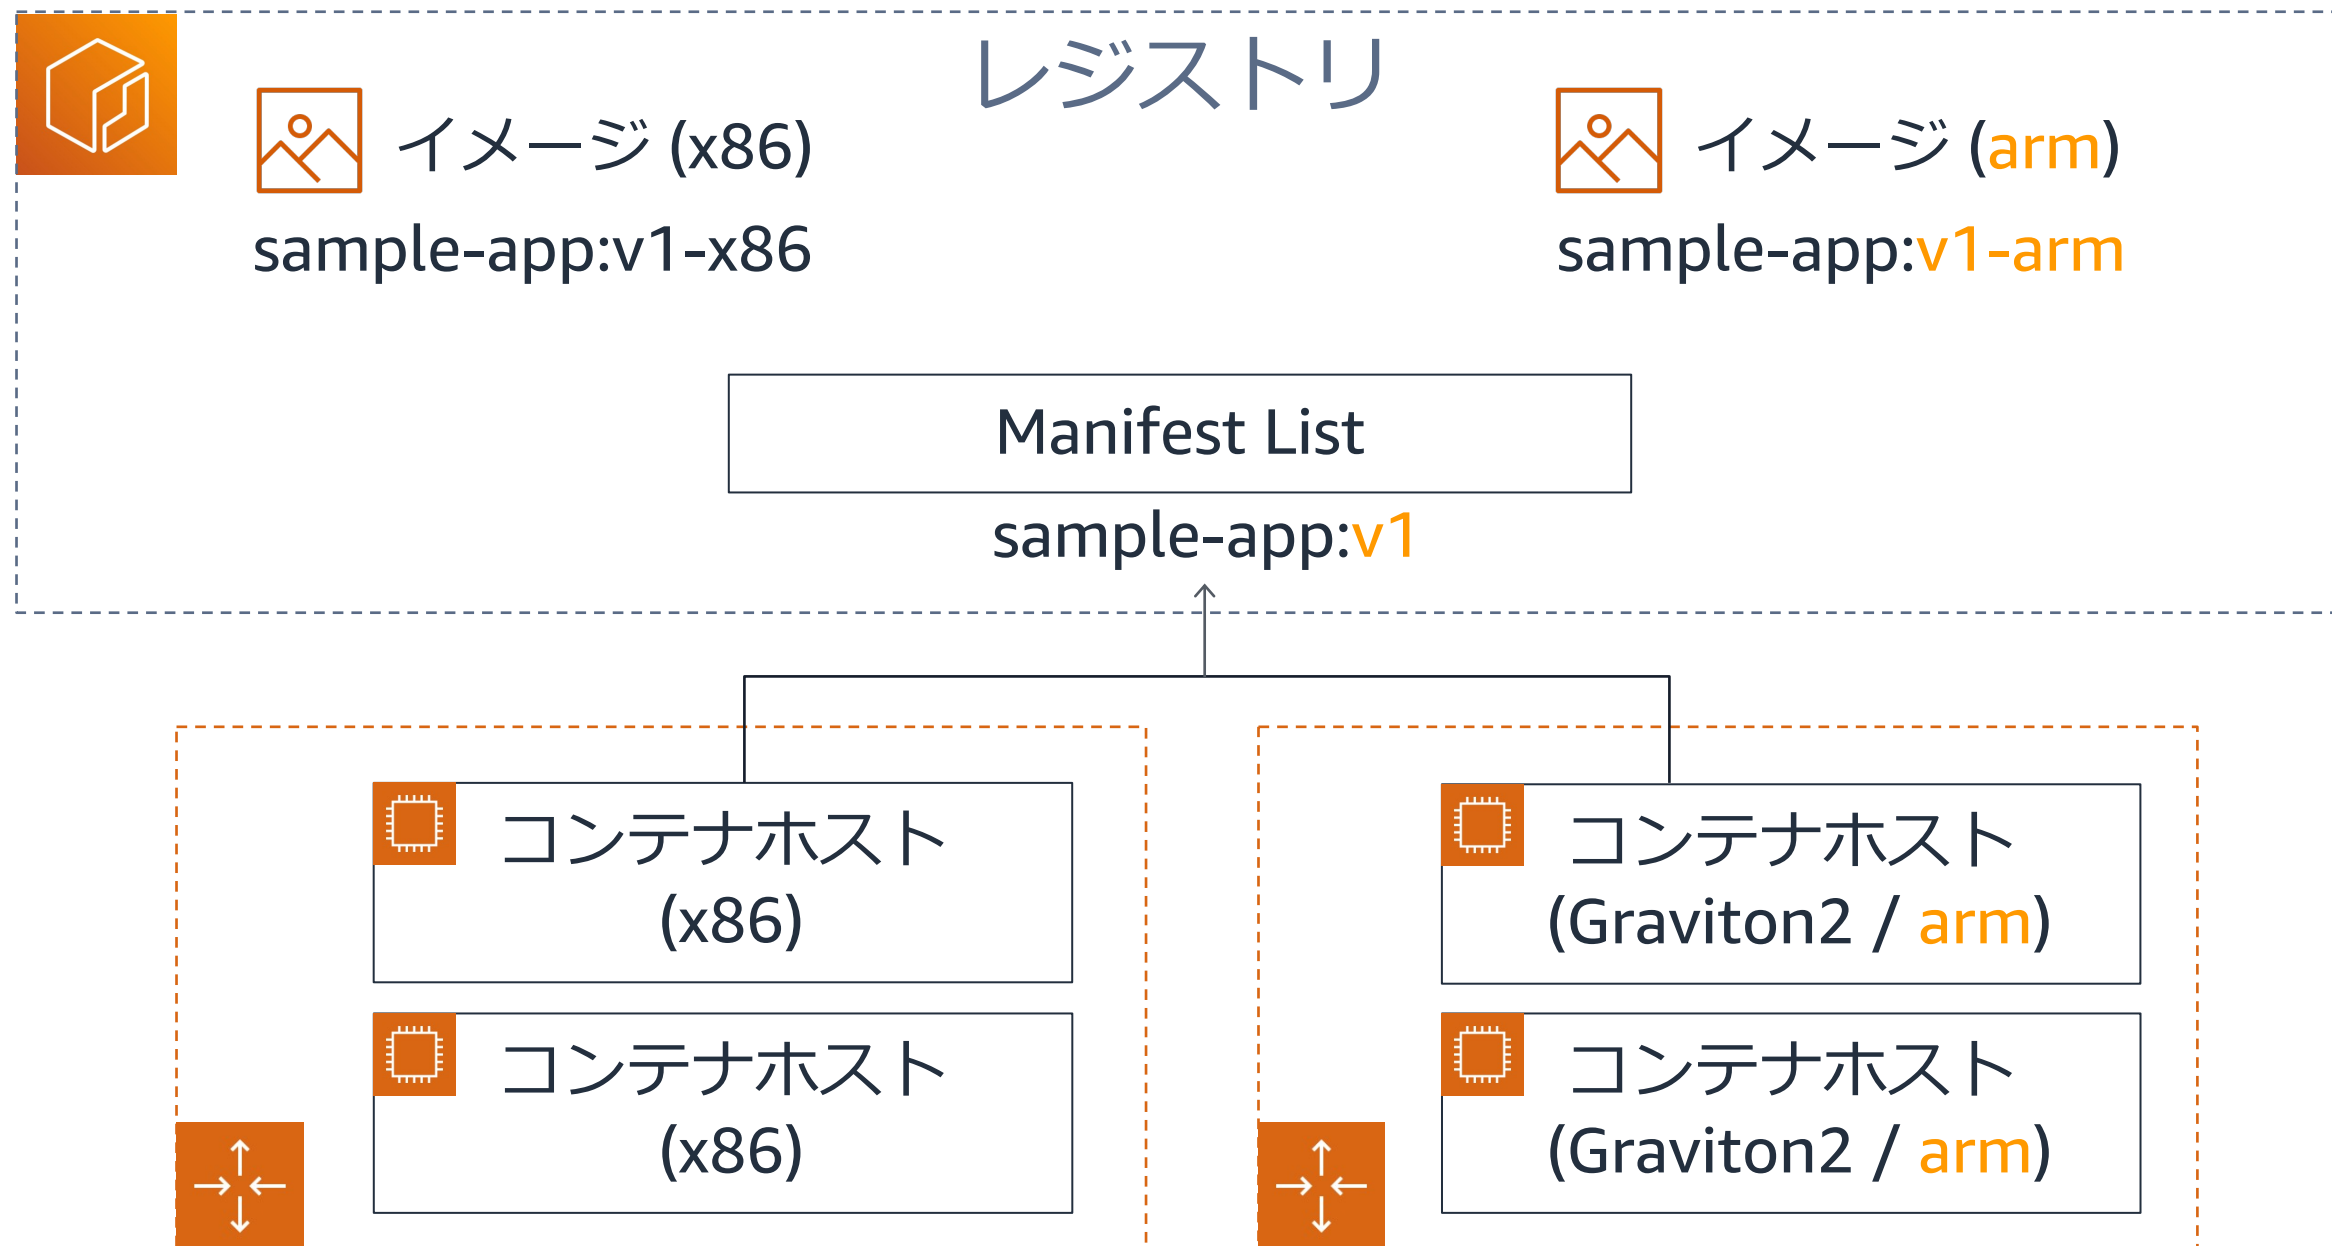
レジストリ

イメージ (x86)
sample-app:v1-x86

イメージ (arm)
sample-app:v1-arm

Manifest List
sample-app:v1

コンテナホスト (x86)

コンテナホスト (x86)

コンテナホスト (Graviton2 / arm)

コンテナホスト (Graviton2 / arm)